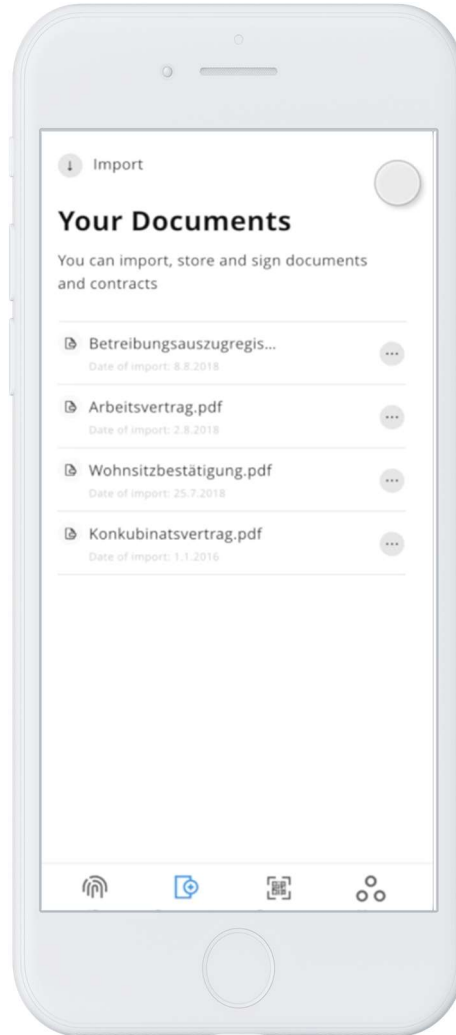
Import

# Your Documents

You can import, store and sign documents and contracts

Betreibungsauszugregis...
Date of import: 8.8.2018

Arbeitsvertrag.pdf
Date of import: 2.8.2018

Wohnsitzbestätigung.pdf
Date of import: 25.7.2018

Konkubinatsvertrag.pdf
Date of import: 1.1.2016